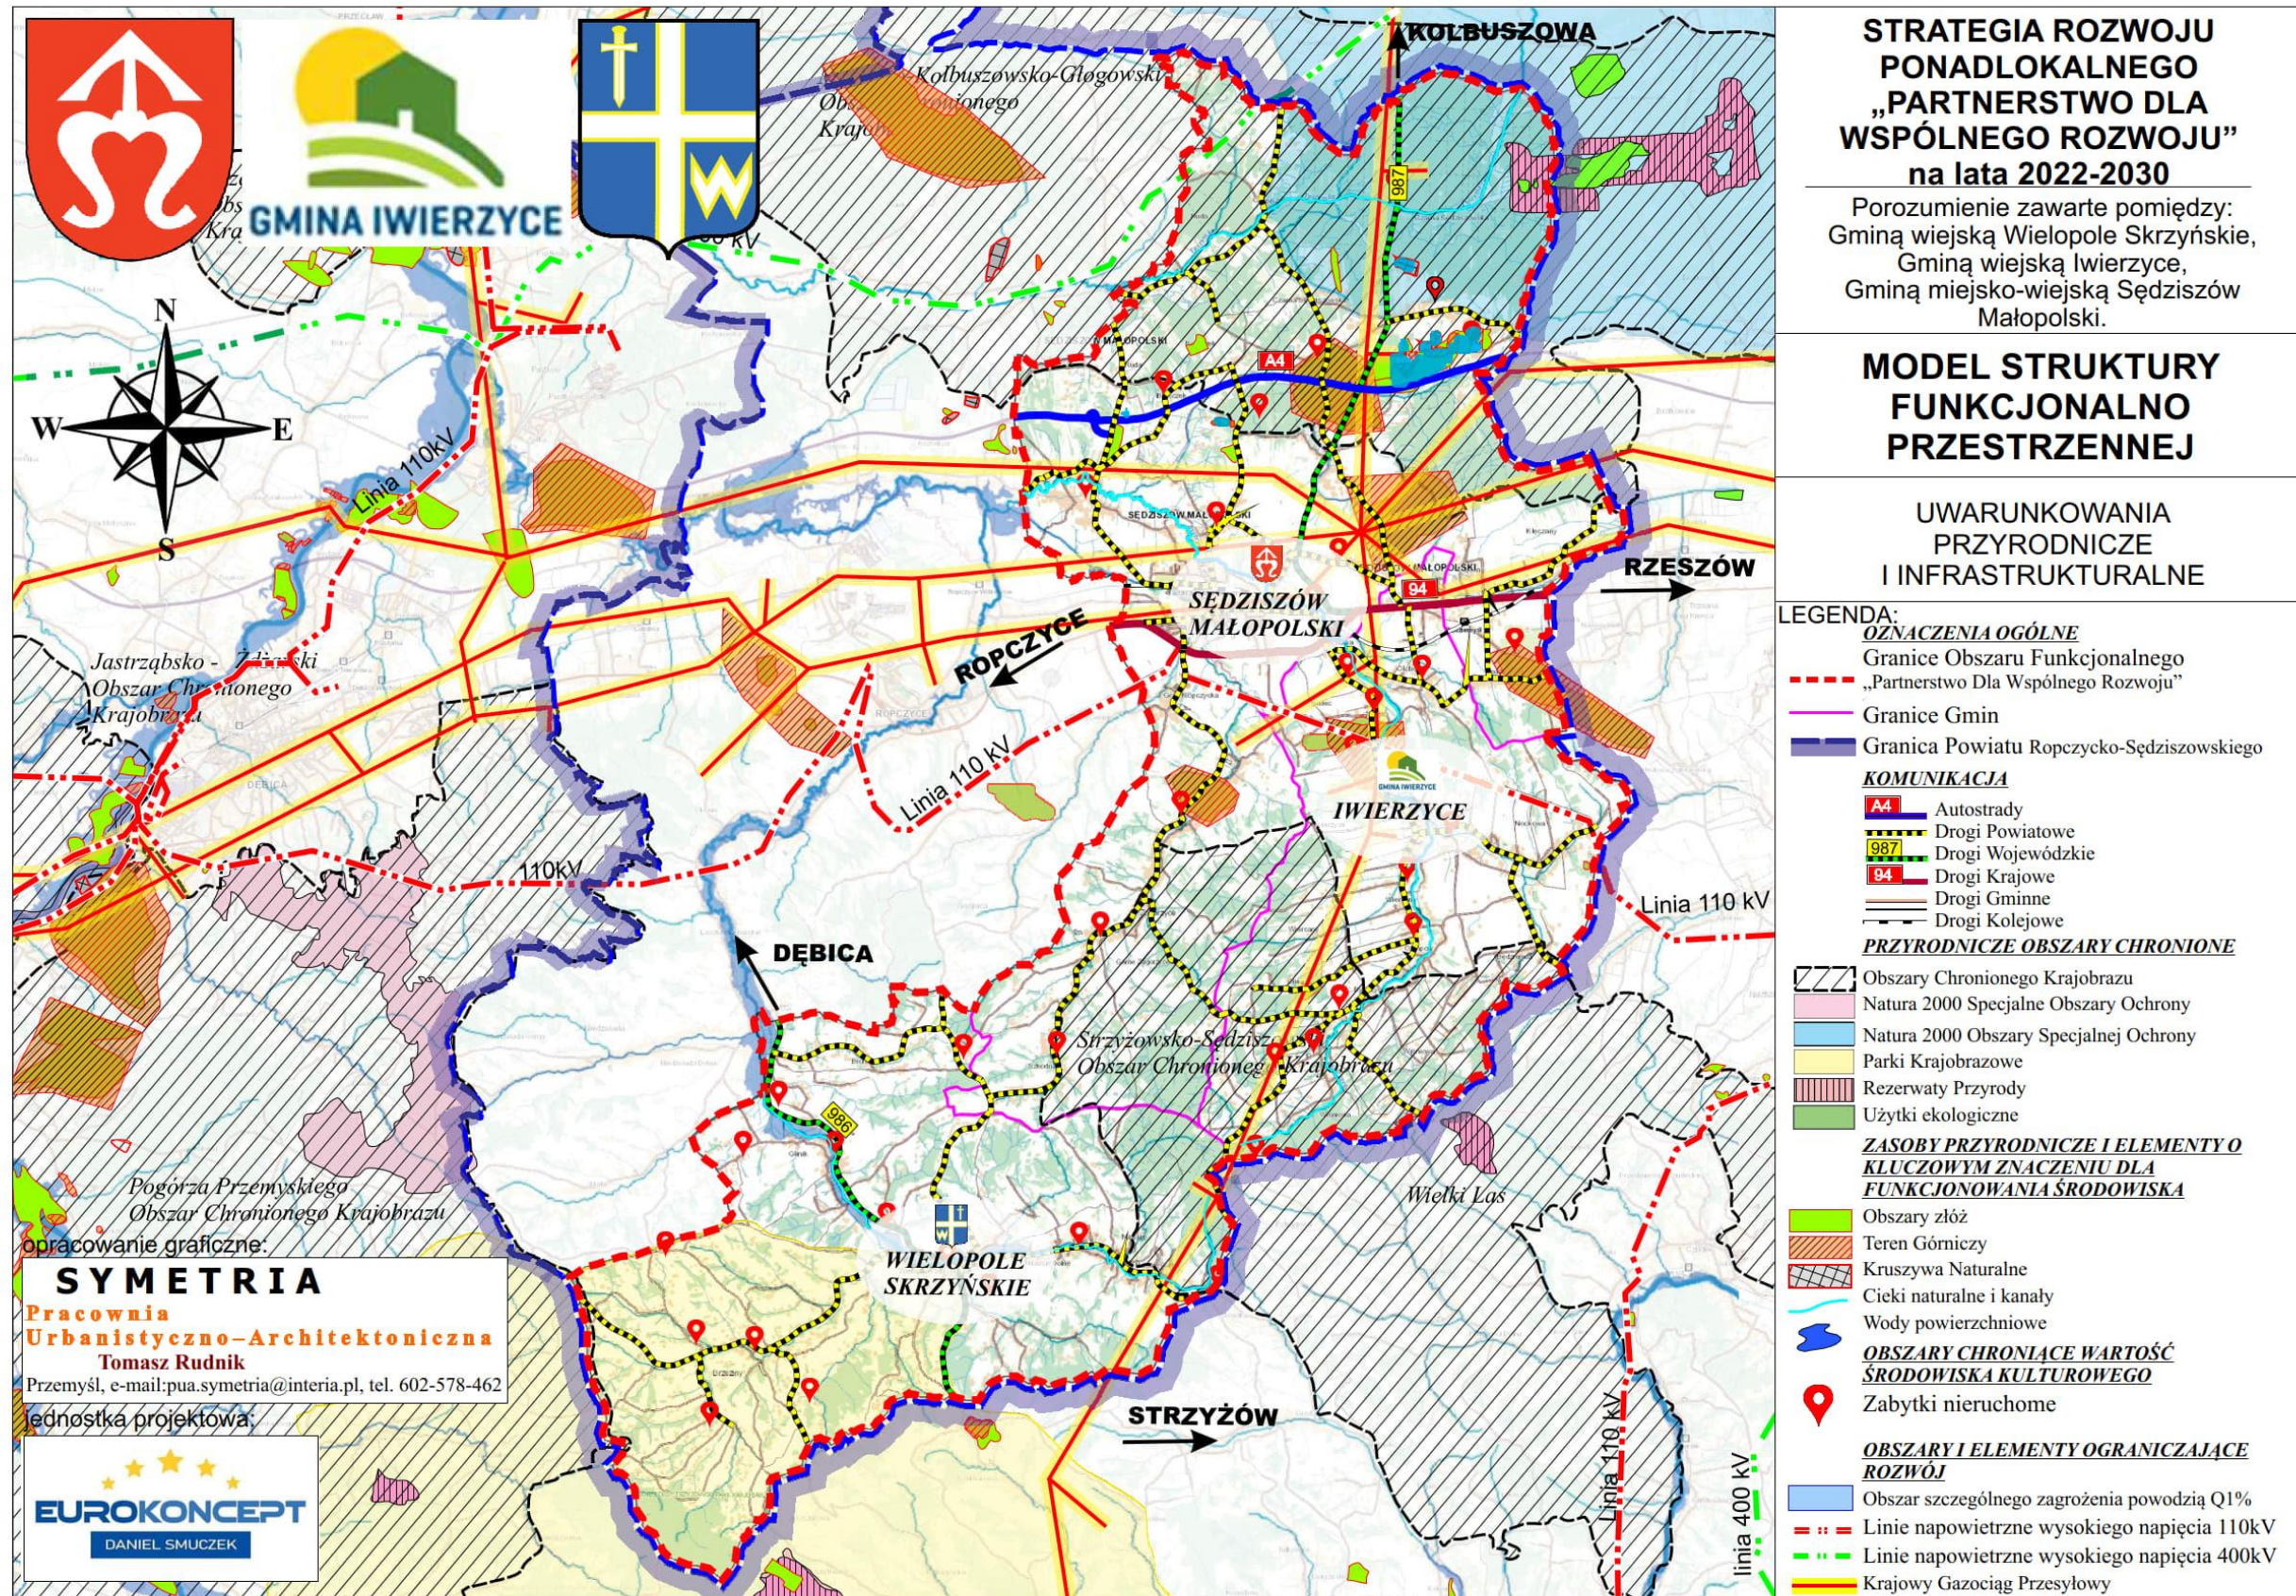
STRATEGIA ROZWOJU PONADLOKALNEGO „PARTNERSTWO DLA WSPÓLNEGO ROZWOJU" na lata 2022-2030

Porozumienie zawarte pomiędzy: Gminą wiejską Wielopole Skrzyńskie, Gminą wiejską Iwierzyce, Gminą miejsko-wiejską Sędziszów Małopolski.

MODEL STRUKTURY FUNKCJONALNO PRZESTRZENNEJ

UWARUNKOWANIA PRZYRODNICZE I INFRASTRUKTURALNE

GMINA IWIERZYCE

N
W
E
S

KOLBUSZOWA
Kolbuszowsko-Głogowski Obszar Chronionego Krajobrazu
987
A4
Linia 110kV
110 kV
RZESZÓW
SĘDZISZÓW MAŁOPOLSKI
94
ROPCZYCE
Jastrząbsko - Żdżarski Obszar Chronionego Krajobrazu
Linia 110 kV
IWIERZYCE
110kV
Linia 110 kV
DĘBICA
Strzyżowsko-Sędziszowski Obszar Chronionego Krajobrazu
986
Pogórza Przemyskiego Obszar Chronionego Krajobrazu
Wielki Las
WIELOPOLE SKRZYŃSKIE
STRZYŻÓW
Linia 110 kV
Linia 400 kV

opracowanie graficzne:
SYMETRIA
Pracownia Urbanistyczno-Architektoniczna
Tomasz Rudnik
Przemyśl, e-mail:pua.symetria@interia.pl, tel. 602-578-462
jednostka projektowa:
EUROKONCEPT
DANIEL SMUCZEK

LEGENDA:
OZNACZENIA OGÓLNE
Granice Obszaru Funkcjonalnego „Partnerstwo Dla Wspólnego Rozwoju"
Granice Gmin
Granica Powiatu Ropczycko-Sędziszowskiego
KOMUNIKACJA
A4 Autostrady
Drogi Powiatowe
987 Drogi Wojewódzkie
94 Drogi Krajowe
Drogi Gminne
Drogi Kolejowe
PRZYRODNICZE OBSZARY CHRONIONE
Obszary Chronionego Krajobrazu
Natura 2000 Specjalne Obszary Ochrony
Natura 2000 Obszary Specjalnej Ochrony
Parki Krajobrazowe
Rezerwaty Przyrody
Użytki ekologiczne
ZASOBY PRZYRODNICZE I ELEMENTY O KLUCZOWYM ZNACZENIU DLA FUNKCJONOWANIA ŚRODOWISKA
Obszary złóż
Teren Górniczy
Kruszywa Naturalne
Cieki naturalne i kanały
Wody powierzchniowe
OBSZARY CHRONIĄCE WARTOŚĆ ŚRODOWISKA KULTUROWEGO
Zabytki nieruchome
OBSZARY I ELEMENTY OGRANICZAJĄCE ROZWÓJ
Obszar szczególnego zagrożenia powodzią Q1%
Linie napowietrzne wysokiego napięcia 110kV
Linie napowietrzne wysokiego napięcia 400kV
Krajowy Gazociąg Przesyłowy